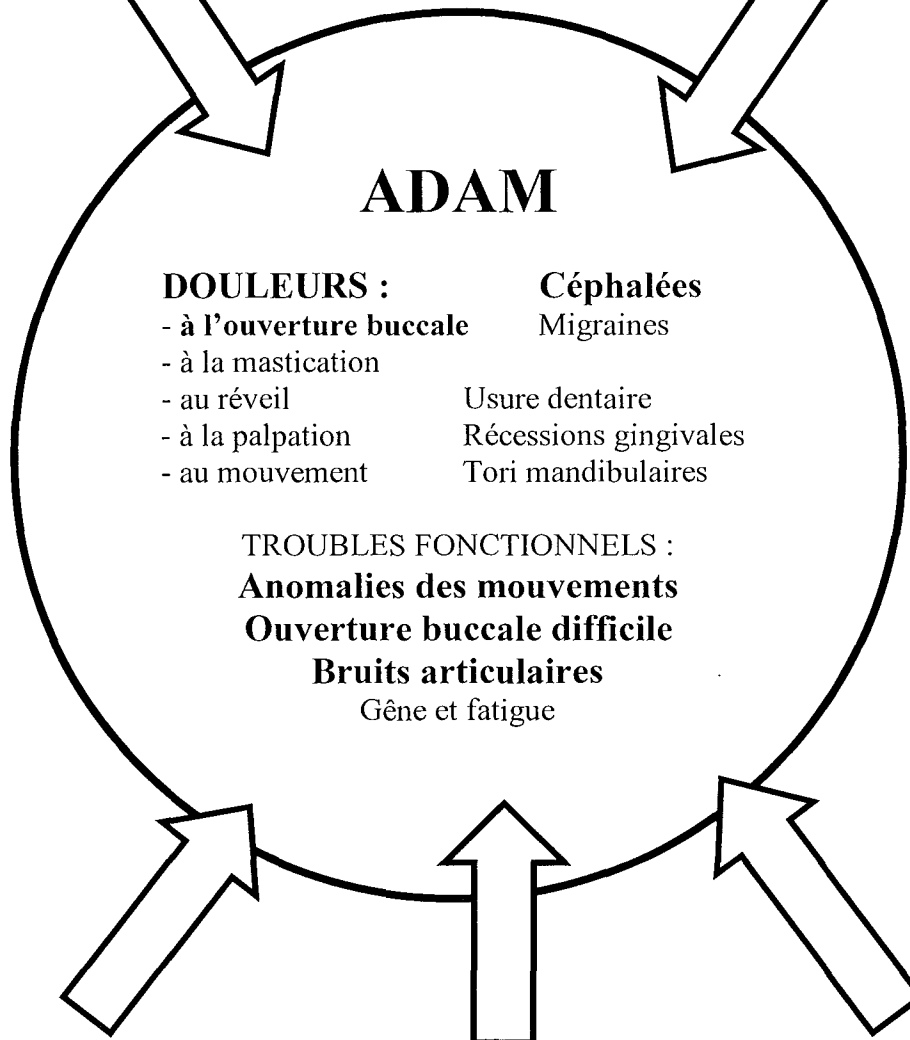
ADAM

DOULEURS :
- à l'ouverture buccale
- à la mastication
- au réveil
- à la palpation
- au mouvement

Céphalées
Migraines

Usure dentaire
Récessions gingivales
Tori mandibulaires

TROUBLES FONCTIONNELS :
Anomalies des mouvements
Ouverture buccale difficile
Bruits articulaires
Gêne et fatigue